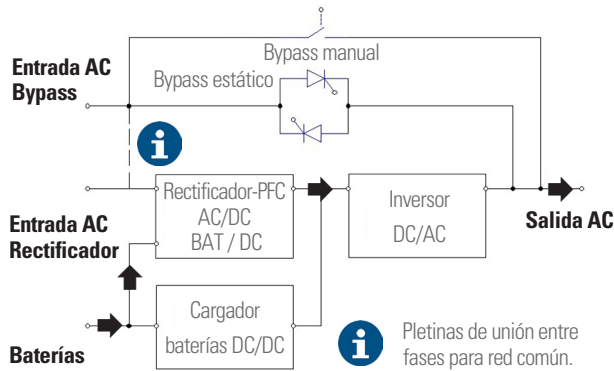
Bypass manual

Entrada AC
Bypass

Bypass estático

Rectificador-PFC
AC/DC
BAT / DC

Inversor
DC/AC

Salida AC

Entrada AC
Rectificador

Cargador
baterías DC/DC

Baterías

Pletinas de unión entre fases para red común.